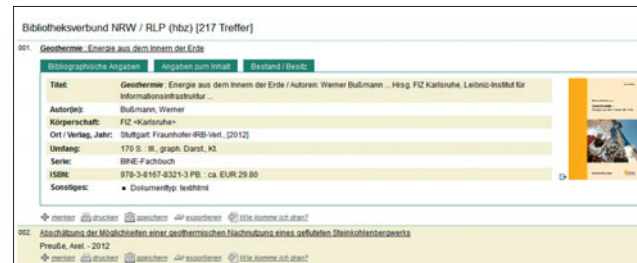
Bibliotheksverbund NRW / RLP (hbz) [217 Treffer]

001. Geothermie : Energie aus dem Innern der Erde

Bibliographische Angaben | Angaben zum Inhalt | Bestand / Besitz

| | |
|---|---|
| Titel: | Geothermie : Energie aus dem Innern der Erde / Autoren: Werner Bußmann ... Hrsg. FIZ Karlsruhe, Leibniz-Institut für Informationsinfrastruktur ... |
| Autor(en): | Bußmann, Werner |
| Körperschaft: | FIZ <Karlsruhe> |
| Ort / Verlag, Jahr: | Stuttgart : Fraunhofer-IRB-Verl., [2012] |
| Umfang: | 170 S. : Ill., graph. Darst., Kt. |
| Serie: | BINE-Fachbuch |
| ISBN: | 978-3-8167-8321-3 PB. : ca. EUR 29.80 |
| Sonstiges: | • Dokumenttyp: text/html |

merken drucken speichern exportieren Wie komme ich dran?

002. Abschätzung der Möglichkeiten einer geothermischen Nachnutzung eines gefluteten Steinkohlenbergwerks

Preuße, Axel. - 2012

merken drucken speichern exportieren Wie komme ich dran?